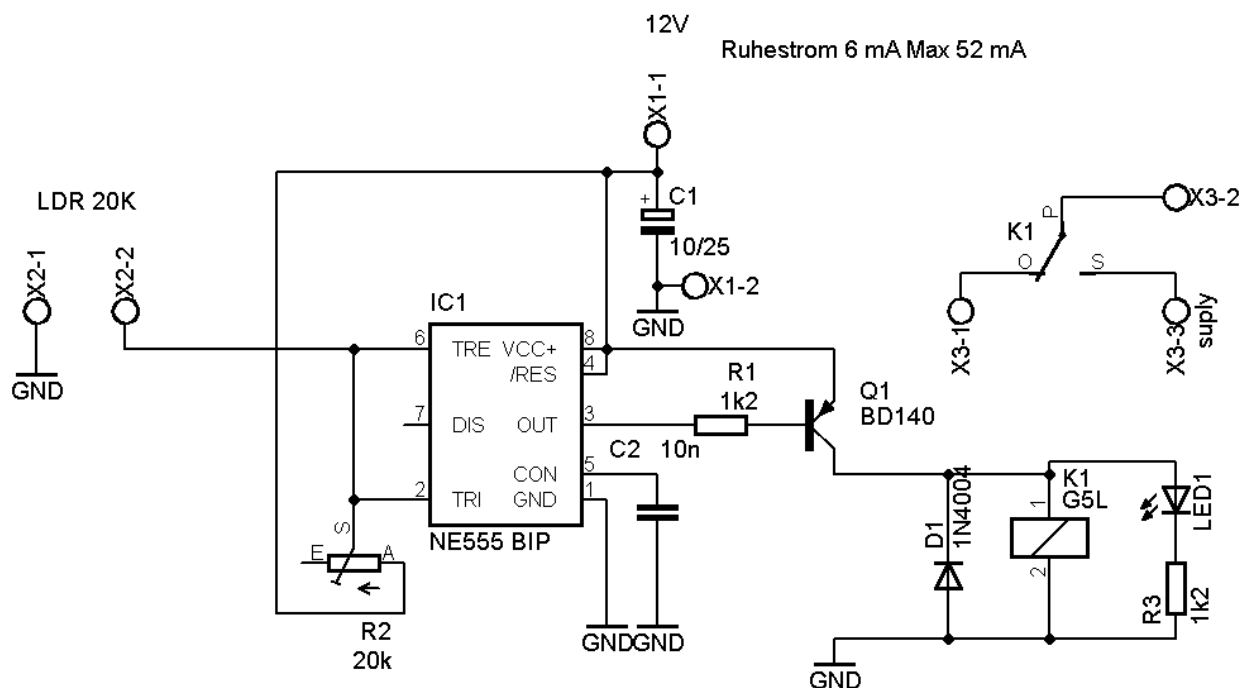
12V

Ruhestrom 6 mA Max 52 mA

X1-1

C1
+
10/25

X1-2

GND

LDR 20K

X2-1

X2-2

GND

IC1

6 TRE VCC+ 8
/RES 4
7 DIS OUT 3
CON 5
2 TRI GND 1
NE555 BIP

R1
1k2

Q1
BD140

C2
10n

K1
P
O
S

X3-2

X3-1

X3-3 suply

K1
G5L
1
2

D1
1N4004

LED1

R3
1k2

S
E
A

R2
20k

GND GND

GND